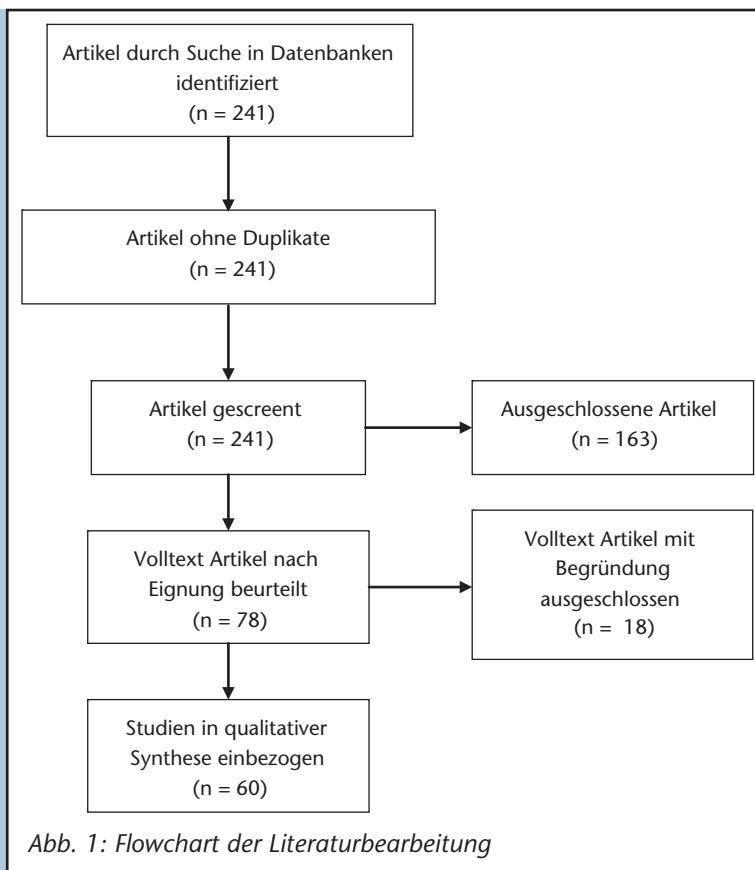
Artikel durch Suche in Datenbanken identifiziert
(n = 241)

Artikel ohne Duplikate
(n = 241)

Artikel gescreent
(n = 241)

Ausgeschlossene Artikel
(n = 163)

Volltext Artikel nach Eignung beurteilt
(n = 78)

Volltext Artikel mit Begründung ausgeschlossen
(n = 18)

Studien in qualitativer Synthese einbezogen
(n = 60)

Abb. 1: Flowchart der Literaturbearbeitung